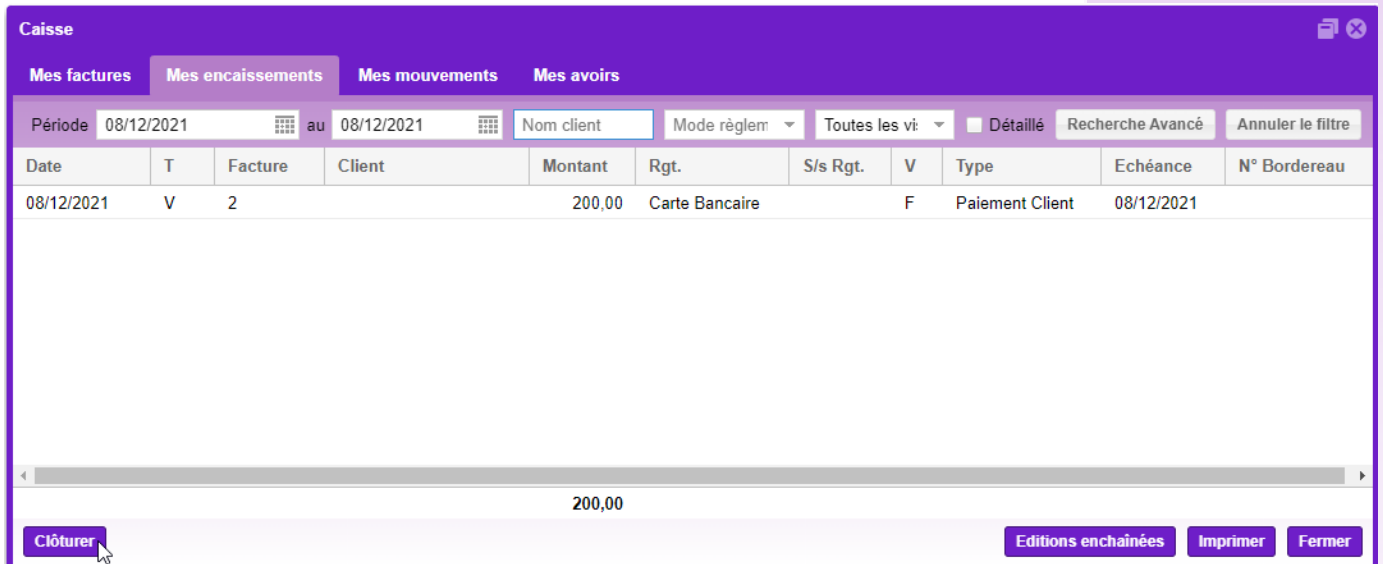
Caisse

Mes factures | Mes encaissements | Mes mouvements | Mes avoirs

Période 08/12/2021 au 08/12/2021 Nom client Mode règlem Toutes les vi: Détaillé Recherche Avancé Annuler le filtre

| Date | T | Facture | Client | Montant | Rgt. | S/s Rgt. | V | Type | Echéance | N° Bordereau |
|---|---|---|---|---|---|---|---|---|---|---|
| 08/12/2021 | V | 2 | | 200,00 | Carte Bancaire | | F | Paiement Client | 08/12/2021 | |

200,00

Clôturer

Editions enchaînées Imprimer Fermer